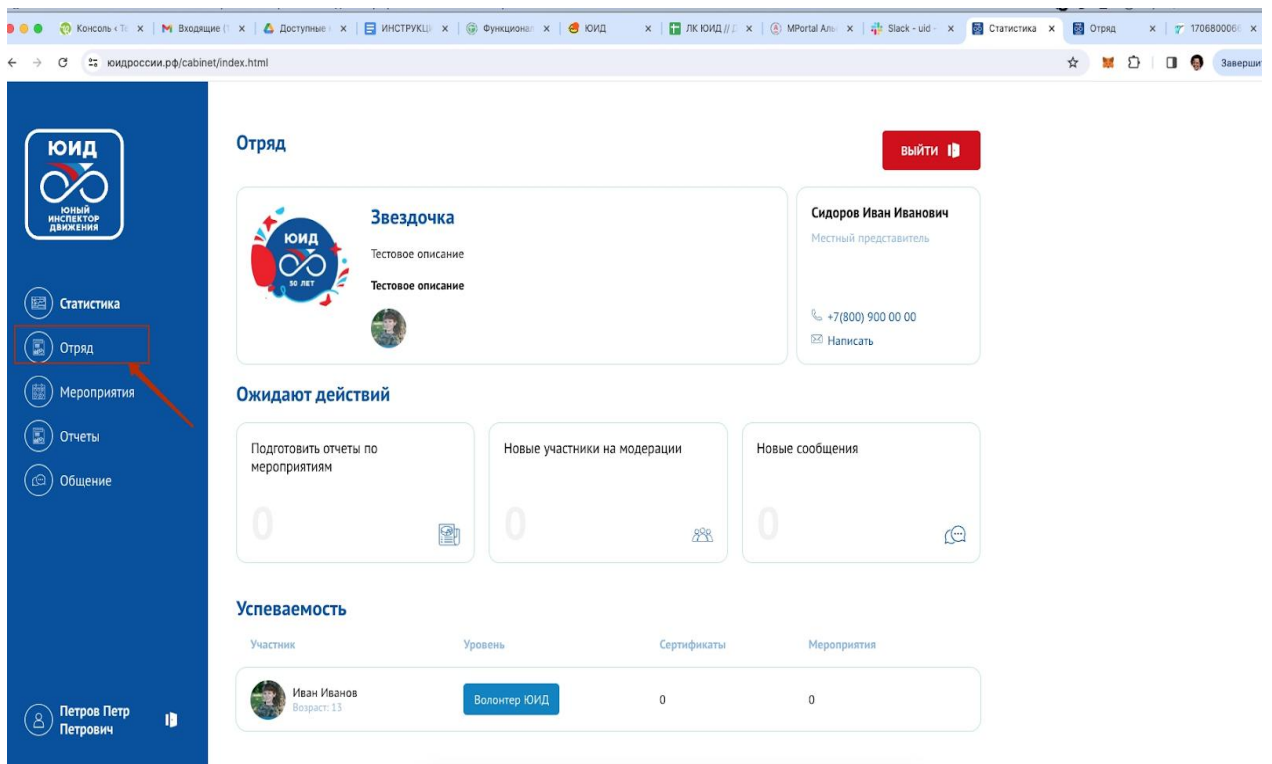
Консоль « Т | Входящие ( | Доступные | ИНСТРУКЦ | Функционал | ЮИД | ЛК ЮИД // | MPortal Аль | Slack - uid | Статистика | Отряд | 170680006

юидроссии.рф/cabinet/index.html

Завершит

ЮИД
ЮНЫЙ ИНСПЕКТОР ДВИЖЕНИЯ

Статистика
Отряд
Мероприятия
Отчеты
Общение

Петров Петр Петрович

Отряд

ВЫЙТИ

ЮИД
50 ЛЕТ

Звездочка
Тестовое описание
Тестовое описание

Сидоров Иван Иванович
Местный представитель
+7(800) 900 00 00
Написать

Ожидают действий

Подготовить отчеты по мероприятиям
0

Новые участники на модерации
0

Новые сообщения
0

Успеваемость

| Участник | Уровень | Сертификаты | Мероприятия |
|---|---|---|---|
| Иван Иванов Возраст: 13 | Волонтер ЮИД | 0 | 0 |